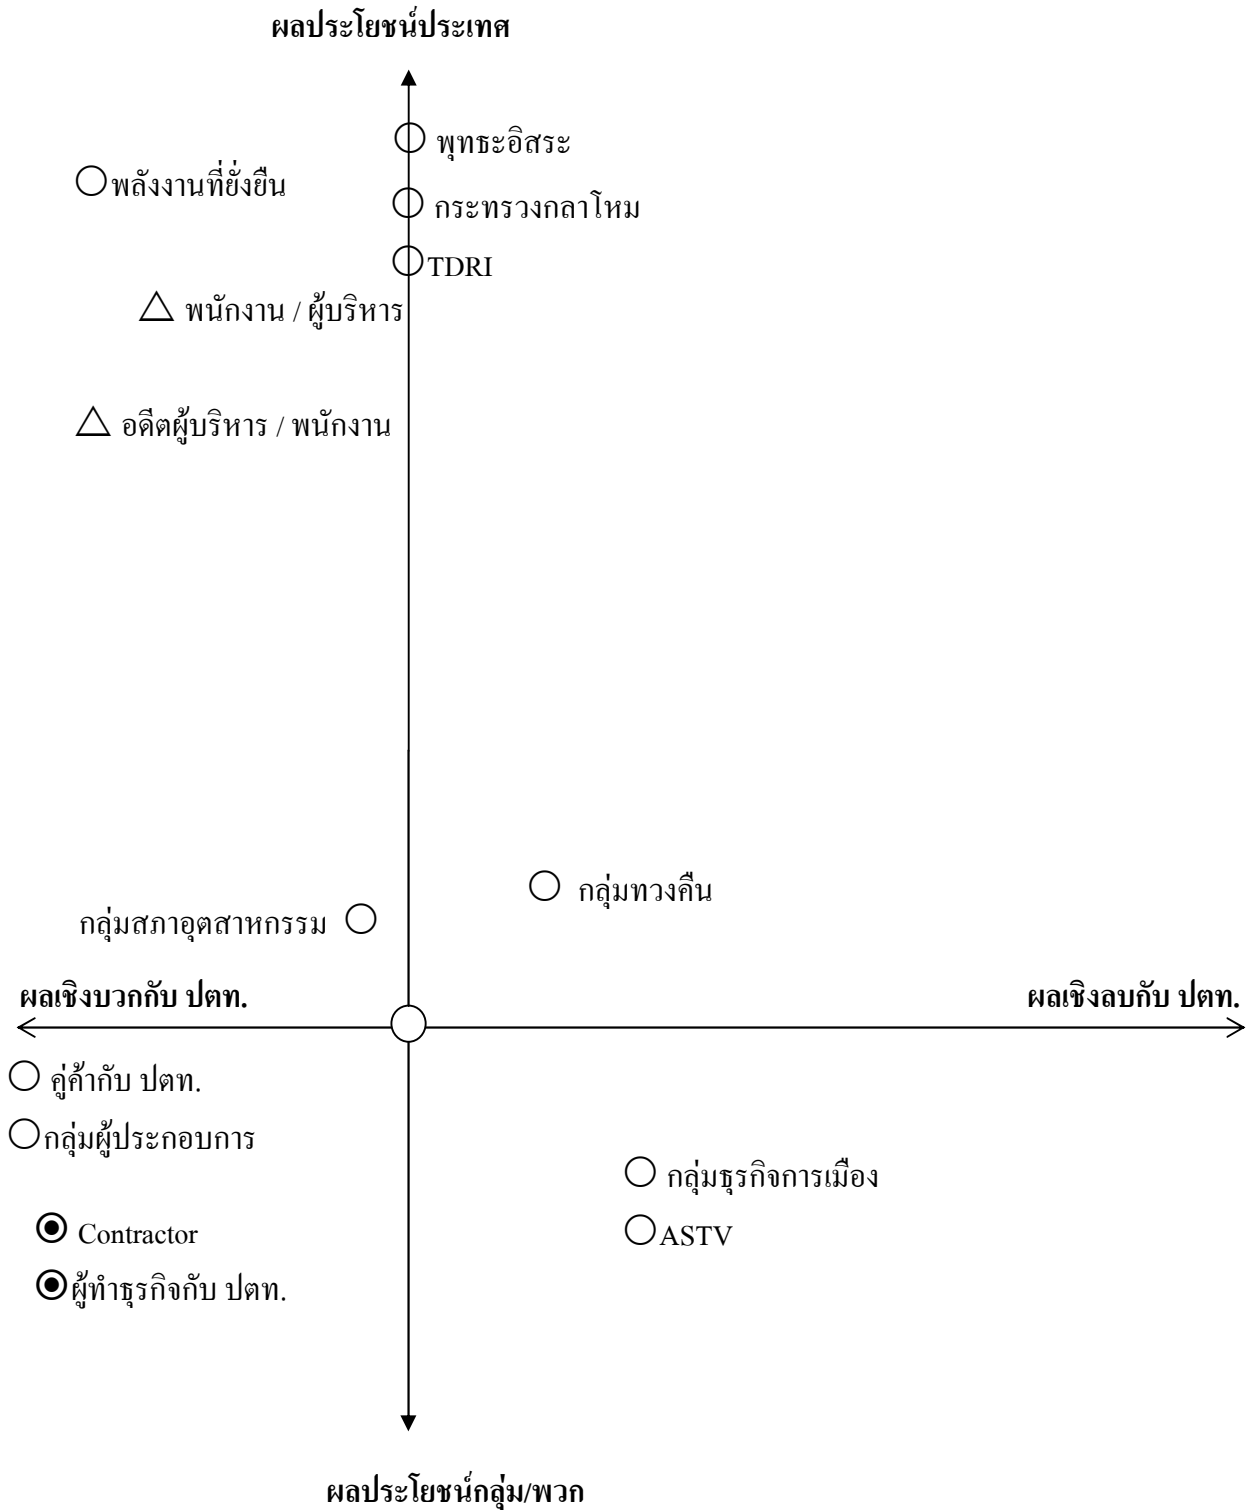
ผลประโยชน์ประเทศ

พุทธะอิสระ

พลังงานที่ยั่งยืน

กระทรวงกลาโหม

TDRI

พนักงาน / ผู้บริหาร

อดีตผู้บริหาร / พนักงาน

กลุ่มทวงคืน

กลุ่มสภาอุตสาหกรรม

ผลเชิงบวกกับ ปตท.

ผลเชิงลบกับ ปตท.

คู่ค้ากับ ปตท.

กลุ่มผู้ประกอบการ

กลุ่มธุรกิจการเมือง

Contractor

ASTV

ผู้ทำธุรกิจกับ ปตท.

ผลประโยชน์กลุ่ม/พวก